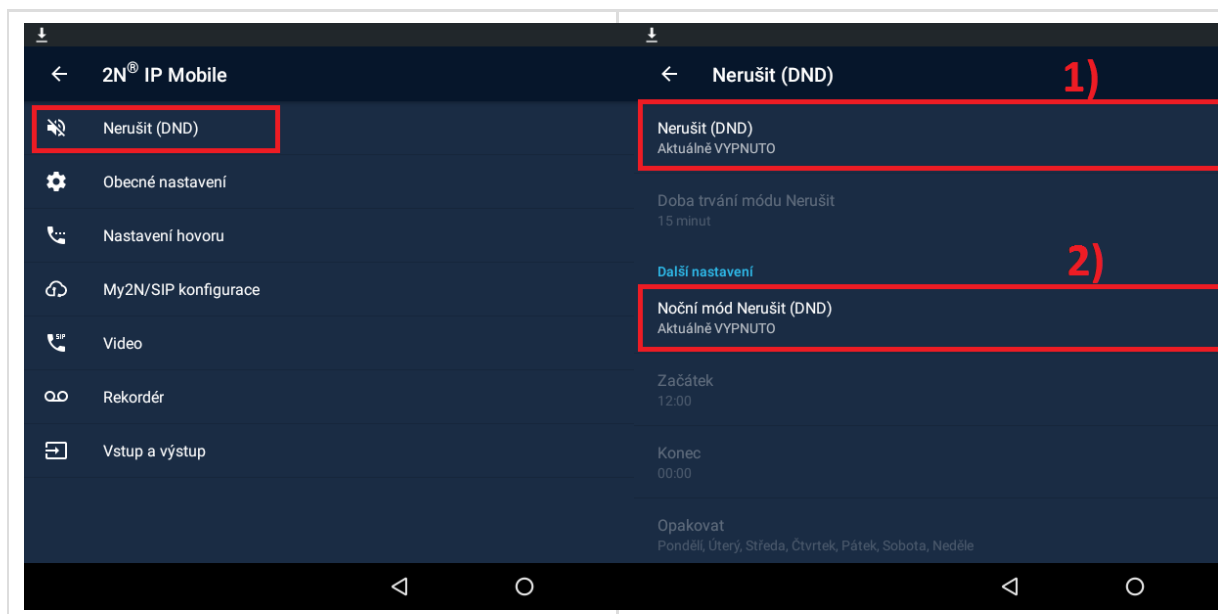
2N® IP Mobile

Nerušit (DND)

Obecné nastavení

Nastavení hovoru

My2N/SIP konfigurace

Video

Rekordér

Vstup a výstup

Nerušit (DND)

1)

Nerušit (DND)
Aktuálně VYPNUTO

Doba trvání módu Nerušit
15 minut

Další nastavení

2)

Noční mód Nerušit (DND)
Aktuálně VYPNUTO

Začátek
12:00

Konec
00:00

Opakovat
Pondělí, Úterý, Středa, Čtvrtek, Pátek, Sobota, Neděle